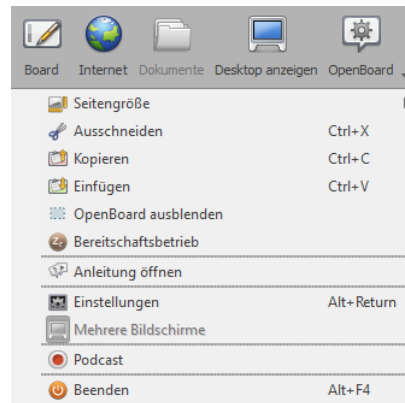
Board Internet Dokumente Desktop anzeigen OpenBoard

Seitengröße
Ausschneiden Ctrl+X
Kopieren Ctrl+C
Einfügen Ctrl+V
OpenBoard ausblenden
Bereitschaftsbetrieb
Anleitung öffnen
Einstellungen Alt+Return
Mehrere Bildschirme
Podcast
Beenden Alt+F4